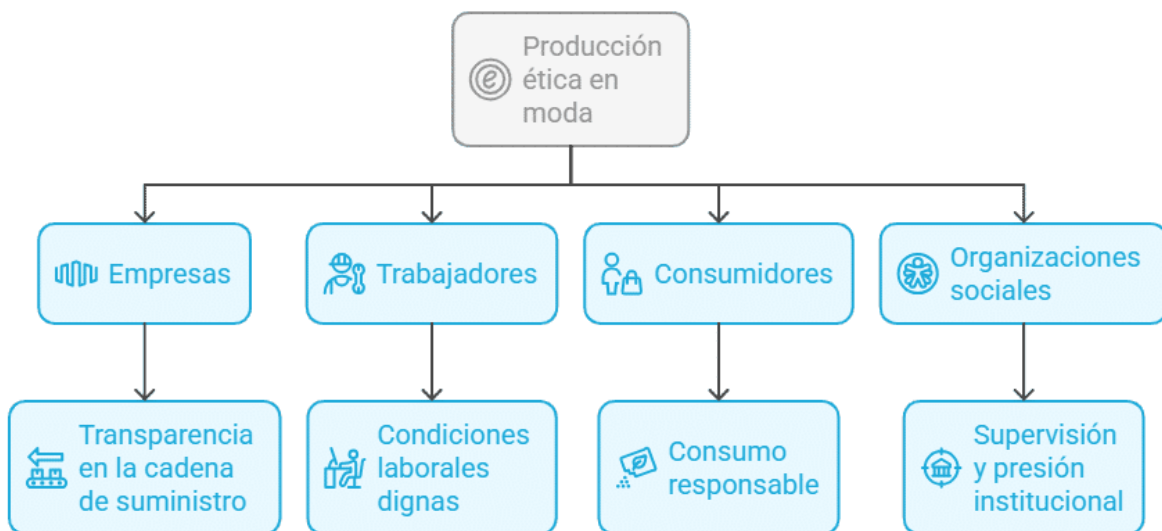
Producción ética en moda

Empresas

Trabajadores

Consumidores

Organizaciones sociales

Transparencia en la cadena de suministro

Condiciones laborales dignas

Consumo responsable

Supervisión y presión institucional